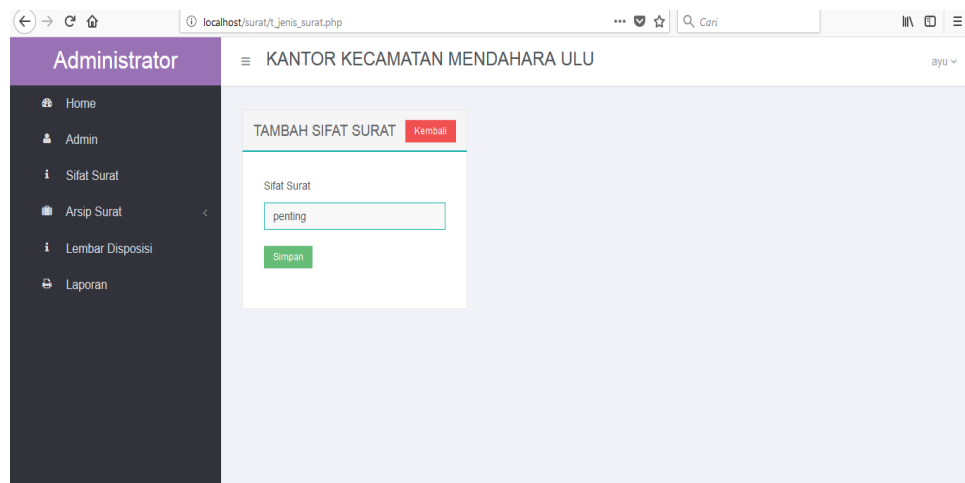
localhost/surat/t_jenis_surat.php

Cari

Administrator

KANTOR KECAMATAN MENDAHARA ULU

ayu

Home

Admin

Sifat Surat

Arsip Surat

Lembar Disposisi

Laporan

TAMBAH SIFAT SURAT

Kembali

Sifat Surat

penting

Simpan